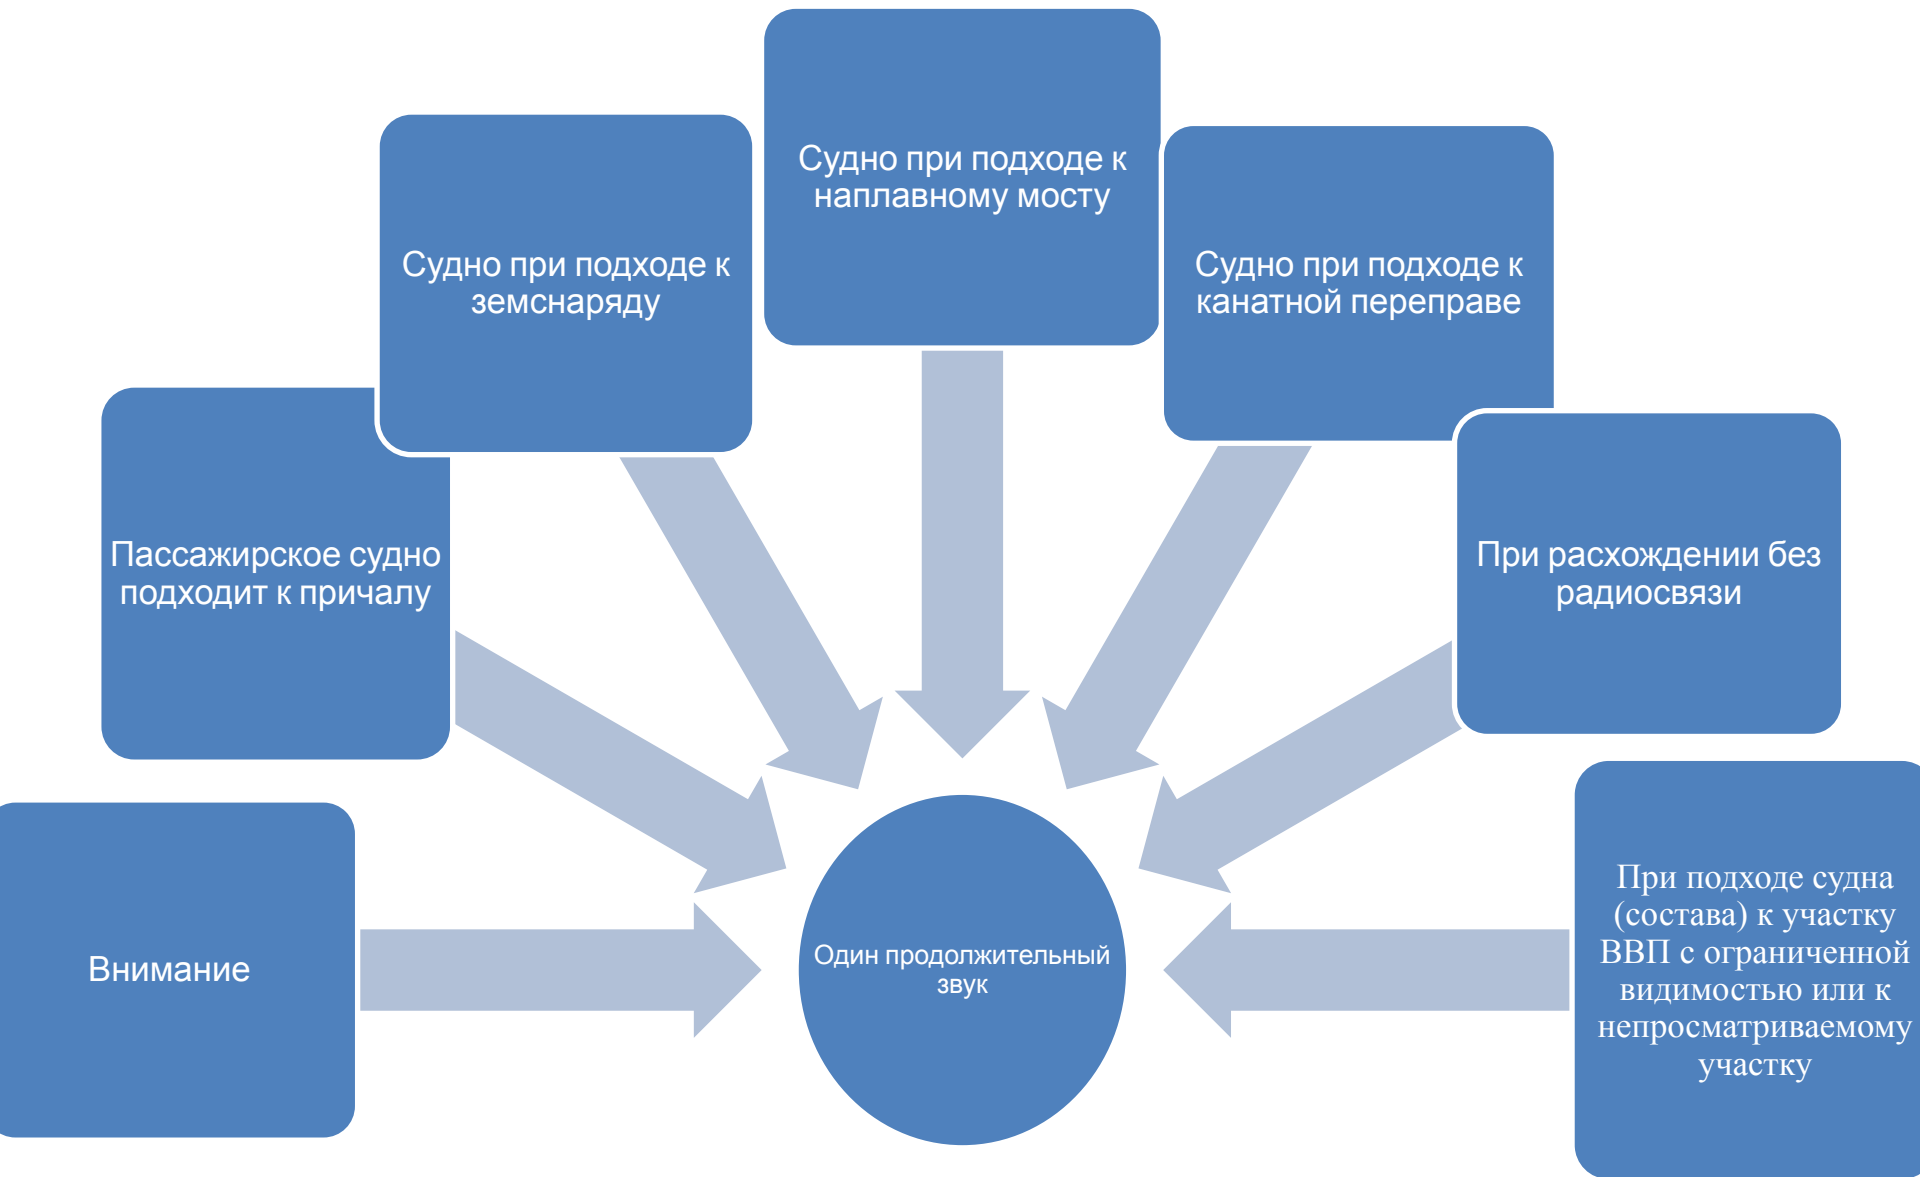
Судно при подходе к наплавному мосту

Судно при подходе к земснаряду

Судно при подходе к канатной переправе

Пассажирское судно подходит к причалу

При расхождении без радиосвязи

Внимание

Один продолжительный звук

При подходе судна (состава) к участку ВВП с ограниченной видимостью или к непросматриваемому участку